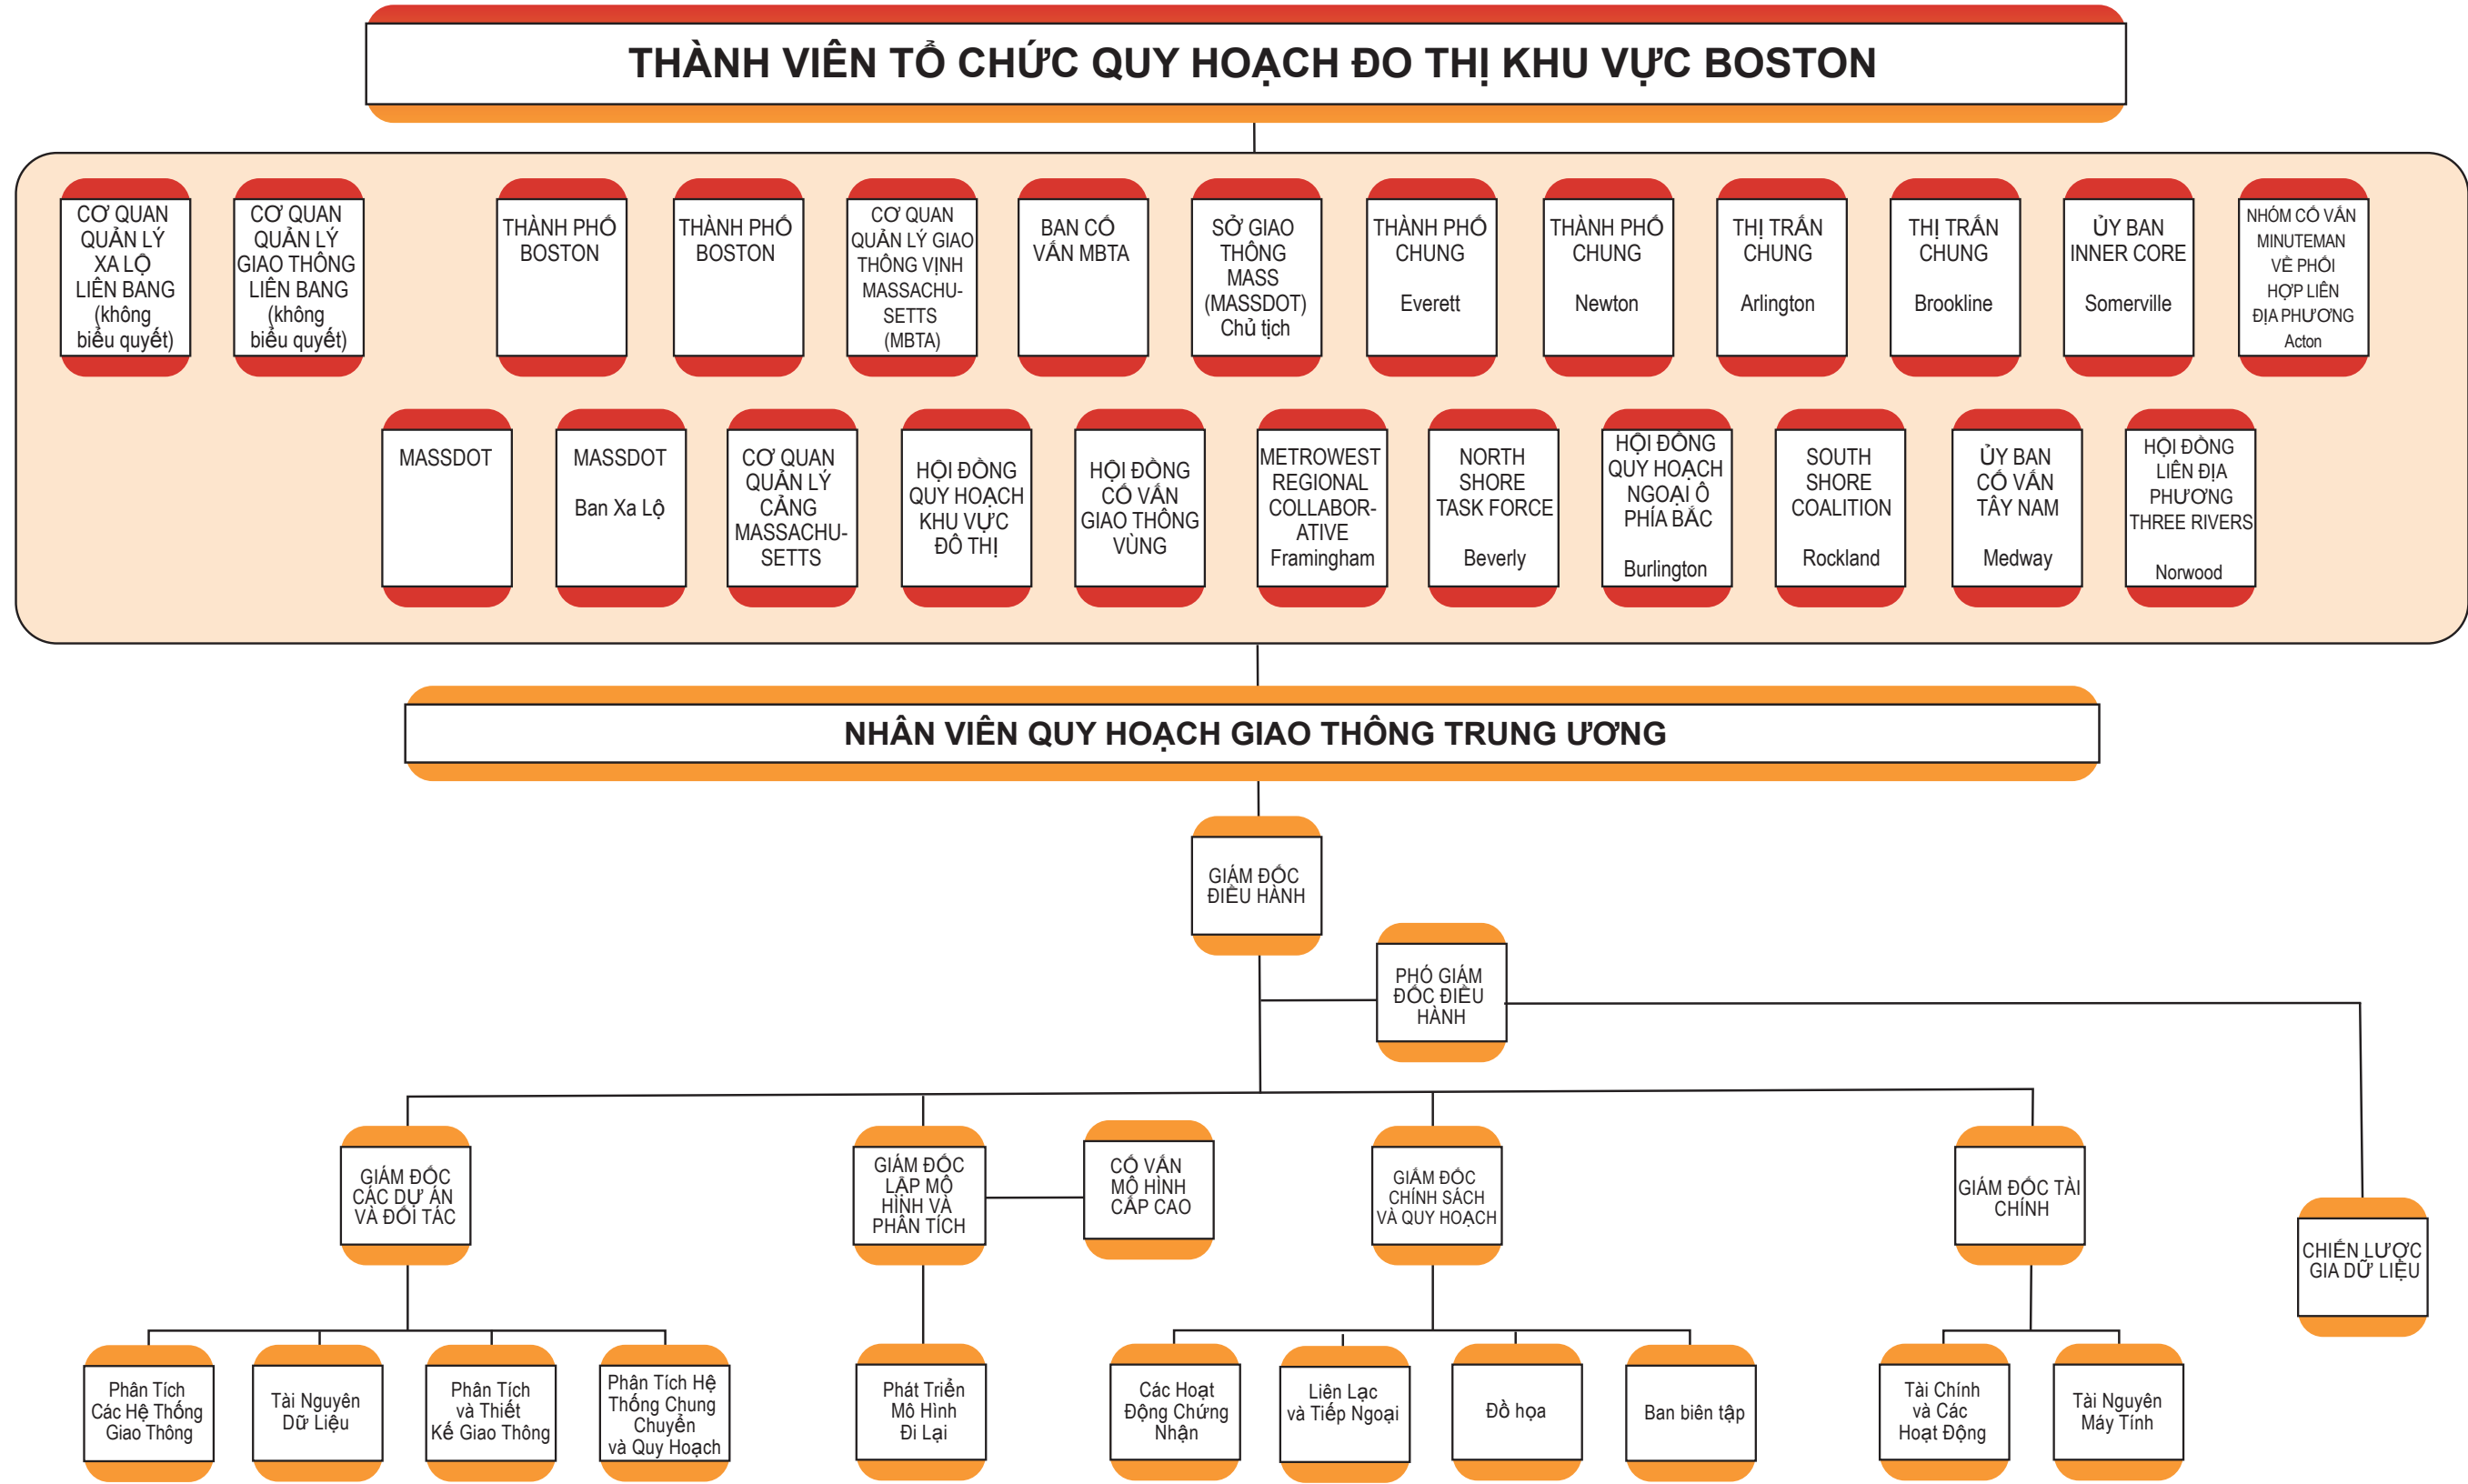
THÀNH VIÊN TỔ CHỨC QUY HOẠCH ĐO THỊ KHU VỰC BOSTON

CƠ QUAN QUẢN LÝ XA LỘ LIÊN BANG (không biểu quyết)

CƠ QUAN QUẢN LÝ GIAO THÔNG LIÊN BANG (không biểu quyết)

THÀNH PHỐ BOSTON

THÀNH PHỐ BOSTON

CƠ QUAN QUẢN LÝ GIAO THÔNG VỊNH MASSACHU-SETTS (MBTA)

BAN CỐ VẤN MBTA

SỞ GIAO THÔNG MASS (MASSDOT) Chủ tịch

THÀNH PHỐ CHUNG Everett

THÀNH PHỐ CHUNG Newton

THỊ TRẤN CHUNG Arlington

THỊ TRẤN CHUNG Brookline

ỦY BAN INNER CORE Somerville

NHÓM CỐ VẤN MINUTEMAN VỀ PHỐI HỢP LIÊN ĐỊA PHƯƠNG Acton

MASSDOT

MASSDOT Ban Xa Lộ

CƠ QUAN QUẢN LÝ CẢNG MASSACHU-SETTS

HỘI ĐỒNG QUY HOẠCH KHU VỰC ĐÔ THỊ

HỘI ĐỒNG CỐ VẤN GIAO THÔNG VÙNG

METROWEST REGIONAL COLLABOR-ATIVE Framingham

NORTH SHORE TASK FORCE Beverly

HỘI ĐỒNG QUY HOẠCH NGOẠI Ô PHÍA BẮC Burlington

SOUTH SHORE COALITION Rockland

ỦY BAN CỐ VẤN TÂY NAM Medway

HỘI ĐỒNG LIÊN ĐỊA PHƯƠNG THREE RIVERS Norwood

NHÂN VIÊN QUY HOẠCH GIAO THÔNG TRUNG ƯƠNG

GIÁM ĐỐC ĐIỀU HÀNH

PHÓ GIÁM ĐỐC ĐIỀU HÀNH

GIÁM ĐỐC CÁC DỰ ÁN VÀ ĐỐI TÁC

GIÁM ĐỐC LẬP MÔ HÌNH VÀ PHÂN TÍCH

CỐ VẤN MÔ HÌNH CẤP CAO

GIÁM ĐỐC CHÍNH SÁCH VÀ QUY HOẠCH

GIÁM ĐỐC TÀI CHÍNH

CHIẾN LƯỢC GIA DỮ LIỆU

Phân Tích Các Hệ Thống Giao Thông

Tài Nguyên Dữ Liệu

Phân Tích và Thiết Kế Giao Thông

Phân Tích Hệ Thống Chung Chuyển và Quy Hoạch

Phát Triển Mô Hình Đi Lại

Các Hoạt Động Chứng Nhận

Liên Lạc và Tiếp Ngoại

Đồ họa

Ban biên tập

Tài Chính và Các Hoạt Động

Tài Nguyên Máy Tính